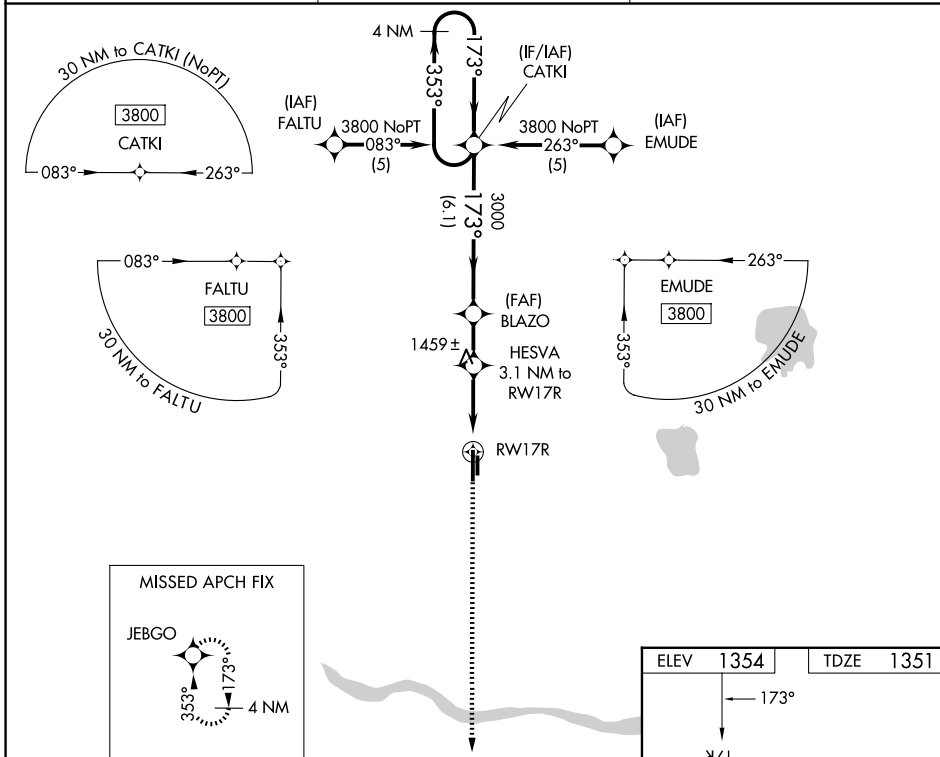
30 NM to CATKI (NoPT)
3800
CATKI
083°
263°

4 NM
353°
173°
(IF/IAF)
CATKI

(IAF)
FALTU
3800 NoPT
083°
(5)

3800 NoPT
263°
(5)
(IAF)
EMUDE

3000
173°
(6.1)

083°
FALTU
3800
353°
30 NM to FALTU

(FAF)
BLAZO
1459±
HESVA
3.1 NM to
RW17R

263°
EMUDE
3800
353°
30 NM to EMUDE

RW17R

MISSED APCH FIX
JEBGO
173°
353°
4 NM

ELEV 1354
TDZE 1351
173°
17R